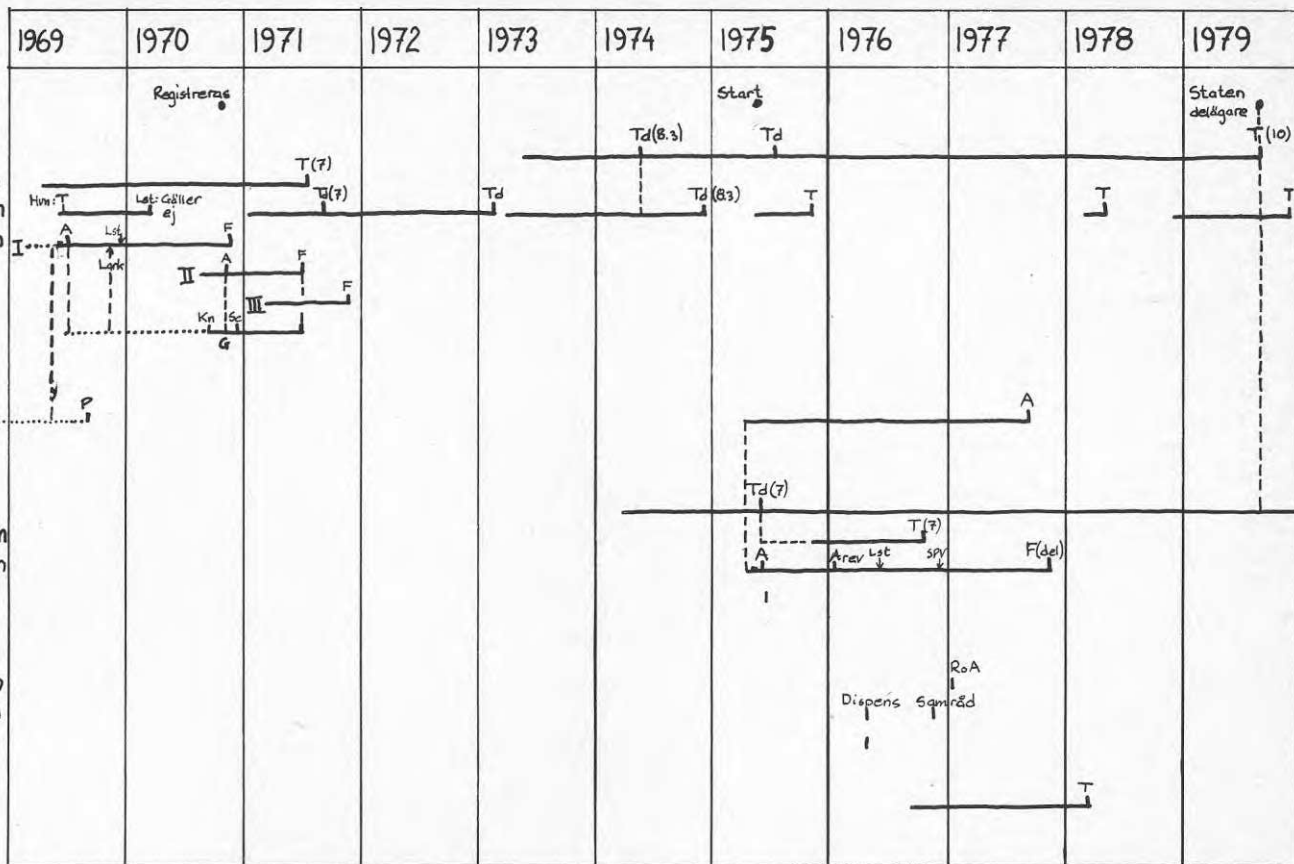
| 1969 | 1970 | 1971 | 1972 | 1973 | 1974 | 1975 | 1976 | 1977 | 1978 | 1979 |
|---|---|---|---|---|---|---|---|---|---|---|

Registreras

Start

Staten delägare

Td(8.3)

Td

T(10)

T(7)

Hvn: T

Lst: Gäller ej

Td(7)

Td

Td(8.3)

T

T

T

I

A

Lst

F

Lark

II

A

F

III

F

Kn

Sc

G

y

P

A

Td(7)

T(7)

A

Arev

Lst

SPV

F(del)

RoA

Dispens

Samråd

T